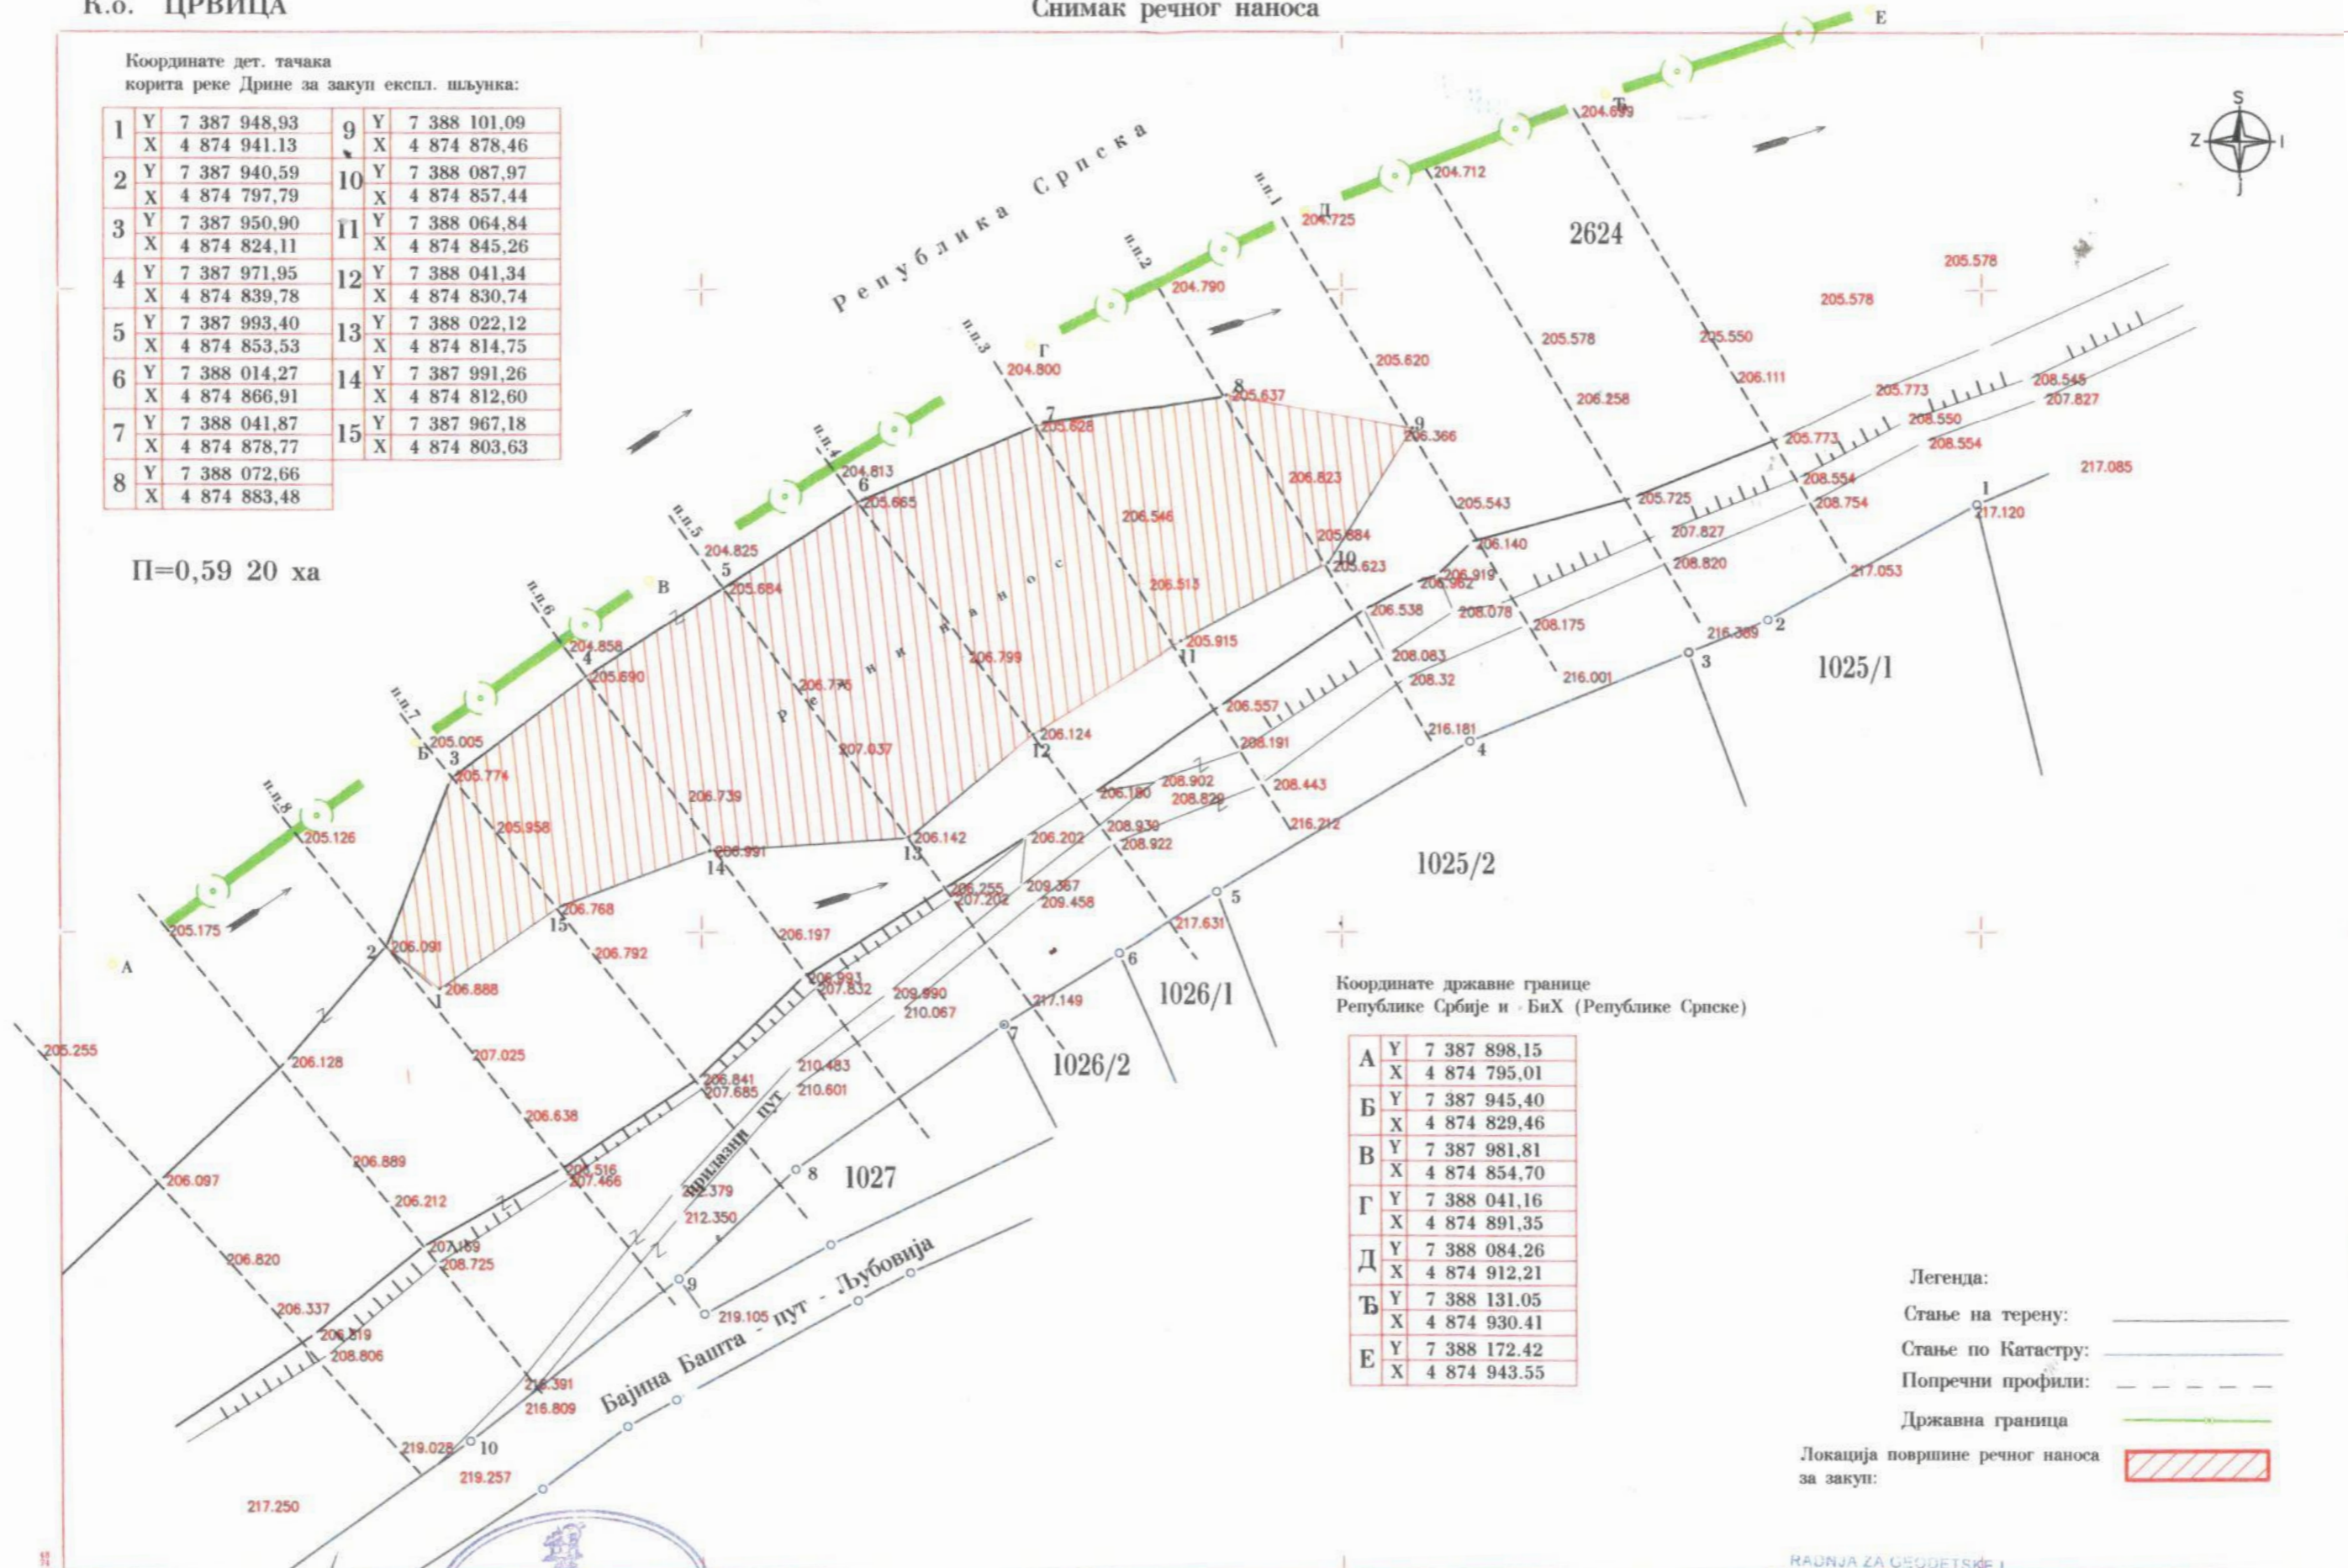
К.о. ЦРВИЦА

Снимак речног наноса

Координате дет. тачака
корита реке Дрине за закуп експл. шљунка:

| | | | | | |
|---|---|---|---|---|---|
| 1 | Y | 7 387 948,93 | 9 | Y | 7 388 101,09 |
| | X | 4 874 941.13 | | X | 4 874 878,46 |
| 2 | Y | 7 387 940,59 | 10 | Y | 7 388 087,97 |
| | X | 4 874 797,79 | | X | 4 874 857,44 |
| 3 | Y | 7 387 950,90 | 11 | Y | 7 388 064,84 |
| | X | 4 874 824,11 | | X | 4 874 845,26 |
| 4 | Y | 7 387 971,95 | 12 | Y | 7 388 041,34 |
| | X | 4 874 839,78 | | X | 4 874 830,74 |
| 5 | Y | 7 387 993,40 | 13 | Y | 7 388 022,12 |
| | X | 4 874 853,53 | | X | 4 874 814,75 |
| 6 | Y | 7 388 014,27 | 14 | Y | 7 387 991,26 |
| | X | 4 874 866,91 | | X | 4 874 812,60 |
| 7 | Y | 7 388 041,87 | 15 | Y | 7 387 967,18 |
| | X | 4 874 878,77 | | X | 4 874 803,63 |
| 8 | Y | 7 388 072,66 | | | |
| | X | 4 874 883,48 | | | |

П=0,59 20 ха

Република Српска

Речни нанос

S
Z I
J

п.п.1 п.п.2 п.п.3 п.п.4 п.п.5 п.п.6 п.п.7 п.п.8

А Б В Г Д Ђ Е

1 2 3 4 5 6 7 8 9 10 11 12 13 14 15

204.699 204.712 204.725 204.790 204.800 204.813 204.825 204.858 205.005 205.126 205.175 205.255
205.578 205.578 205.578 205.550 205.620 206.111 206.258 205.773 205.773 208.545 207.827 208.550 208.554 208.554 208.754 217.085 217.120
205.637 206.366 205.628 206.823 206.546 205.543 205.665 205.884 205.623 206.513 206.140 205.725 207.827 208.820 217.053
205.684 206.919 206.962 208.078 208.175 206.538 216.369 205.915 208.083 208.32 216.001 205.690 206.776 206.799 206.557 208.191 216.181
205.774 207.037 206.124 206.739 206.180 208.902 208.829 208.443 216.212 205.958 206.142 206.991 206.202 208.930 208.922
206.768 206.255 207.202 209.367 209.458 217.631 206.091 206.792 206.197 206.888 206.993 207.832 209.890 210.067 217.149
206.128 207.025 206.841 207.685 210.483 210.601 206.638 206.097 206.889 206.516 207.466 212.379 212.350 206.212 206.820 207.169 208.725 206.337 219.105 206.519 208.806 216.391 216.809 219.028 219.257 217.250

2624 1025/1 1025/2 1026/1 1026/2 1027

прилазни пут

Бајина Башта - пут - Љубовија

Координате државне границе
Републике Србије и БиХ (Републике Српске)

| | | |
|---|---|---|
| А | Y | 7 387 898,15 |
| | X | 4 874 795,01 |
| Б | Y | 7 387 945,40 |
| | X | 4 874 829,46 |
| В | Y | 7 387 981,81 |
| | X | 4 874 854,70 |
| Г | Y | 7 388 041,16 |
| | X | 4 874 891,35 |
| Д | Y | 7 388 084,26 |
| | X | 4 874 912,21 |
| Ђ | Y | 7 388 131.05 |
| | X | 4 874 930.41 |
| Е | Y | 7 388 172.42 |
| | X | 4 874 943.55 |

Легенда:
Стање на терену:
Стање по Катастру:
Попречни профили:
Државна граница
Локација површине речног наноса за закуп:

RADNJA ZA GEODETSKE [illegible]